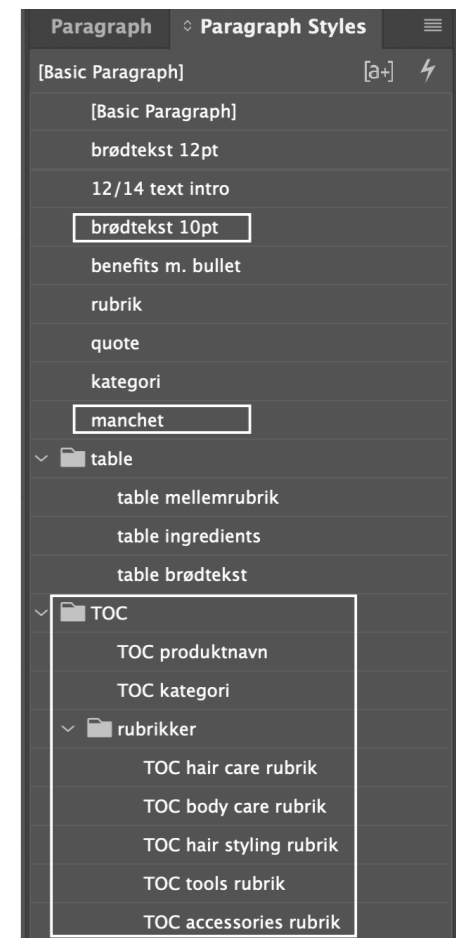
Paragraph ◇ Paragraph Styles

[Basic Paragraph] [a+]

[Basic Paragraph]

brødtekst 12pt

12/14 text intro

brødtekst 10pt

benefits m. bullet

rubrik

quote

kategori

manchet

table

table mellemrubrik

table ingredients

table brødtekst

TOC

TOC produktnavn

TOC kategori

rubrikker

TOC hair care rubrik

TOC body care rubrik

TOC hair styling rubrik

TOC tools rubrik

TOC accessories rubrik